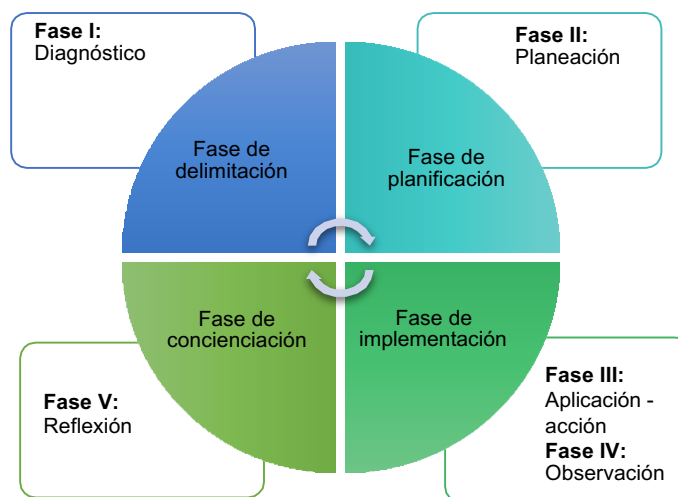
**Fase I:**
Diagnóstico

**Fase II:**
Planeación

Fase de delimitación

Fase de planificación

Fase de concienciación

Fase de implementación

**Fase V:**
Reflexión

**Fase III:**
Aplicación - acción
**Fase IV:**
Observación